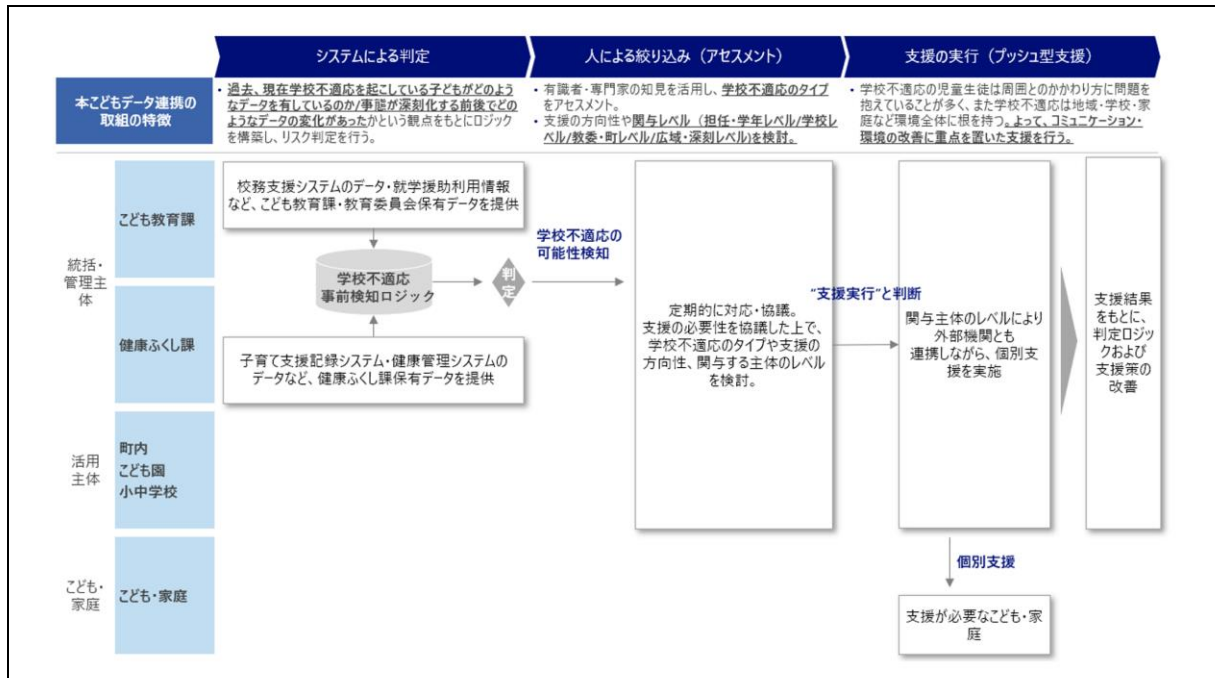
システムによる判定

人による絞り込み（アセスメント）

支援の実行（プッシュ型支援）

本こどもデータ連携の取組の特徴

・過去、現在学校不適応を起こしている子どもがどのようなデータを有しているのか/事態が深刻化する前後でどのようなデータの変化があったかという観点をもとにロジックを構築し、リスク判定を行う。

・有識者・専門家の知見を活用し、学校不適応のタイプをアセスメント。
・支援の方向性や関与レベル（担任・学年レベル/学校レベル/教委・町レベル/広域・深刻レベル）を検討。

・学校不適応の児童生徒は周囲とのかかわり方に問題を抱えていることが多く、また学校不適応は地域・学校・家庭など環境全体に根を持つ。よって、コミュニケーション・環境の改善に重点を置いた支援を行う。

統括・管理主体

こども教育課

健康ふくし課

活用主体

町内
こども園
小中学校

こども・家庭

こども・家庭

校務支援システムのデータ・就学援助利用情報など、こども教育課・教育委員会保有データを提供

学校不適応
事前検知ロジック

判定

子育て支援記録システム・健康管理システムのデータなど、健康ふくし課保有データを提供

学校不適応の
可能性検知

定期的に対応・協議。
支援の必要性を協議した上で、学校不適応のタイプや支援の方向性、関与する主体のレベルを検討。

"支援実行"と判断

関与主体のレベルにより外部機関とも連携しながら、個別支援を実施

支援結果をもとに、判定ロジックおよび支援策の改善

個別支援

支援が必要なこども・家庭